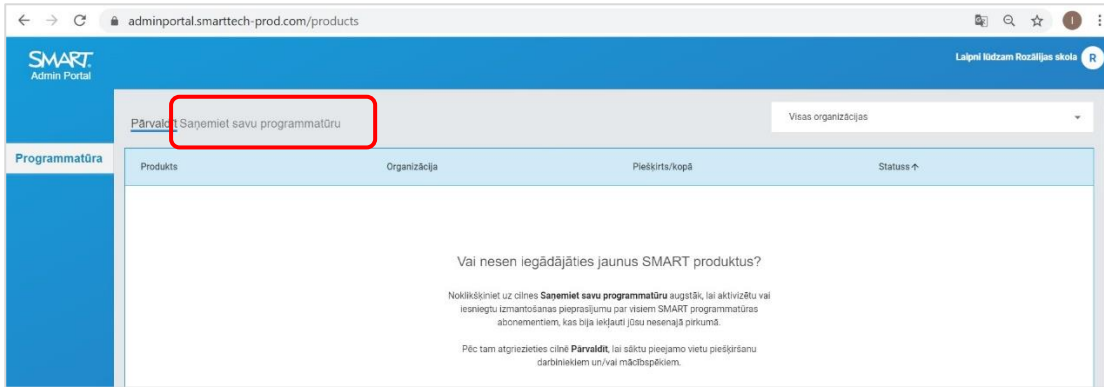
adminportal.smarttech-prod.com/products

SMART.
Admin Portal

Laipni lūdzam Rozālijas skola R

Pārvaldīt Saņemiet savu programmatūru

Visas organizācijas

Programmatūra

| Produkts | Organizācija | Piešķirts/kopā | Statuss ↑ |
|---|---|---|---|

Vai nesen iegādājāties jaunus SMART produktus?

Noklikšķiniet uz cilnes **Saņemiet savu programmatūru** augstāk, lai aktivizētu vai iesniegtu izmantošanas pieprasījumu par visiem SMART programmatūras abonementiem, kas bija iekļauti jūsu nesenajā pirkumā.

Pēc tam atgriezieties cilnē **Pārvaldīt**, lai sāktu pieejamo vietu piešķiršanu darbiniekiem un/vai mācībspēkiem.